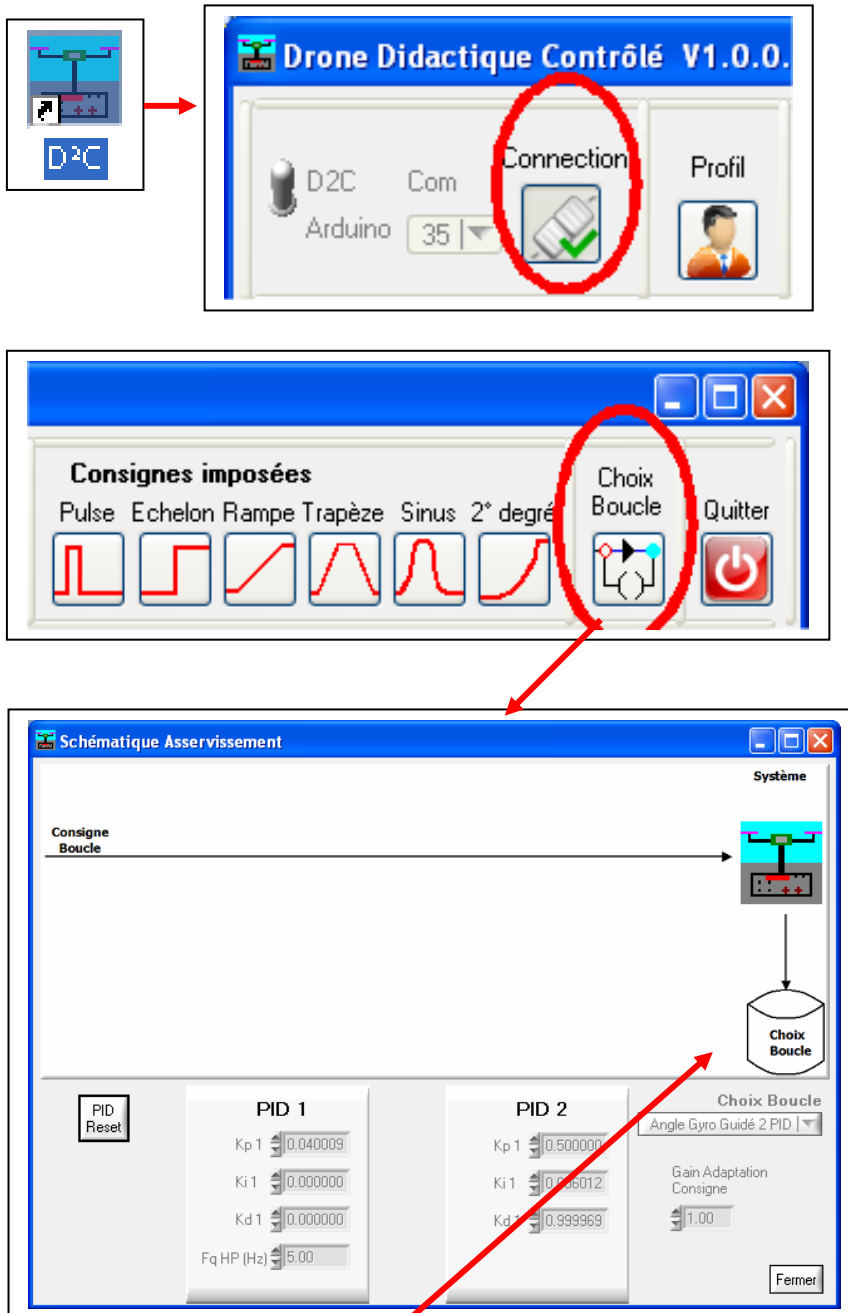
D²C

Drone Didactique Contrôlé V1.0.0.

D2C Arduino

Com

35

Connection

Profil

Consignes imposées

Pulse Echelon Rampe Trapèze Sinus 2° degré

Choix Boucle

Quitter

Schématique Asservissement

Système

Consigne Boucle

Choix Boucle

PID Reset

PID 1

Kp 1 0.040009

Ki 1 0.000000

Kd 1 0.000000

Fq HP (Hz) 5.00

PID 2

Kp 1 0.500000

Ki 1 0.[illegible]6012

Kd 1 0.999969

Choix Boucle

Angle Gyro Guidé 2 PID

Gain Adaptation Consigne

1.00

Fermer